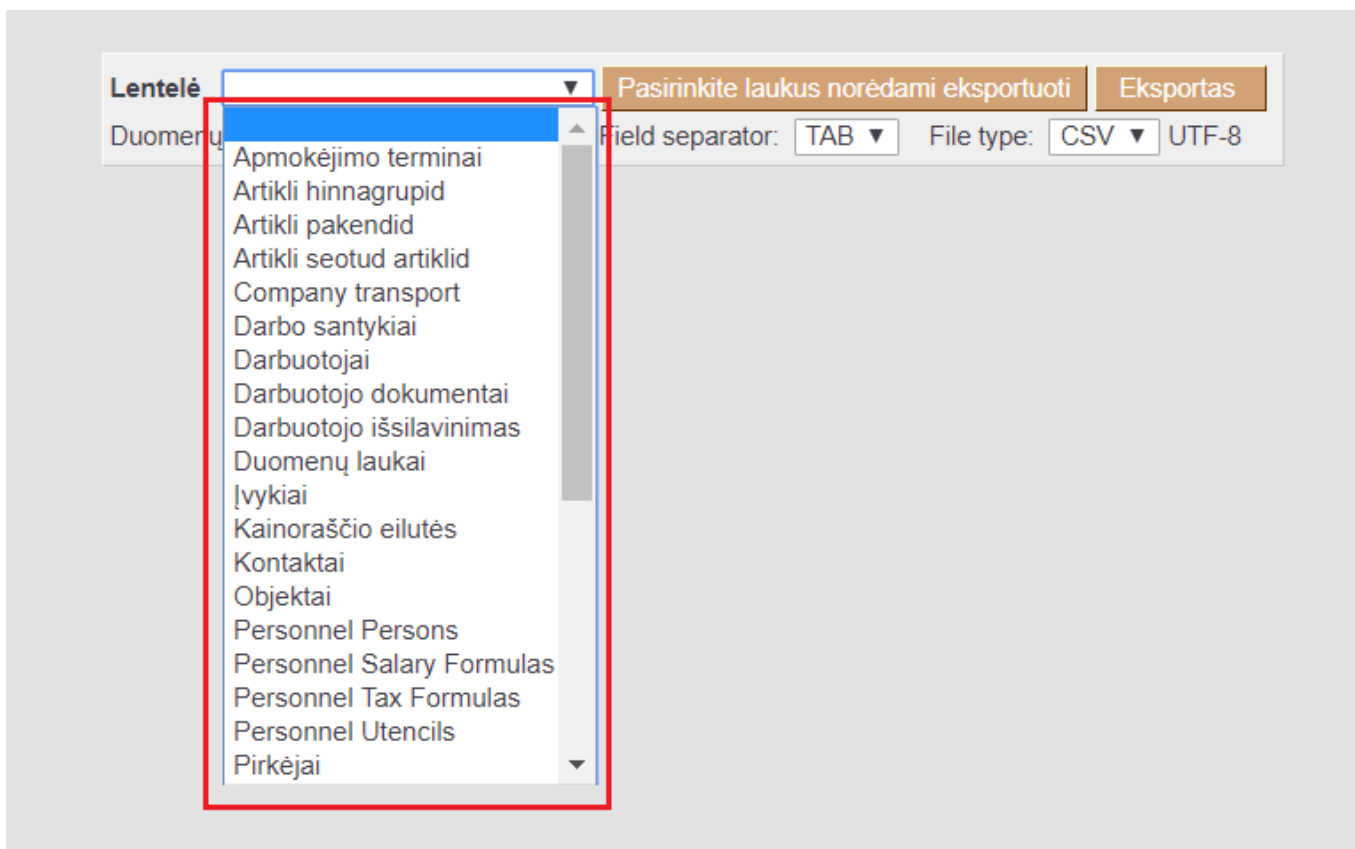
Lentelė

Pasirinkite laukus norėdami eksportuoti

Eksportas

Duomenų

Field separator: TAB

File type: CSV UTF-8

Apmokėjimo terminai
Artikli hinnagrupid
Artikli pakendid
Artikli seotud artiklid
Company transport
Darbo santykiai
Darbuotojai
Darbuotojo dokumentai
Darbuotojo išsilavinimas
Duomenų laukai
Įvykiai
Kainoraščio eilutės
Kontaktai
Objektai
Personnel Persons
Personnel Salary Formulas
Personnel Tax Formulas
Personnel Utencils
Pirkėjai